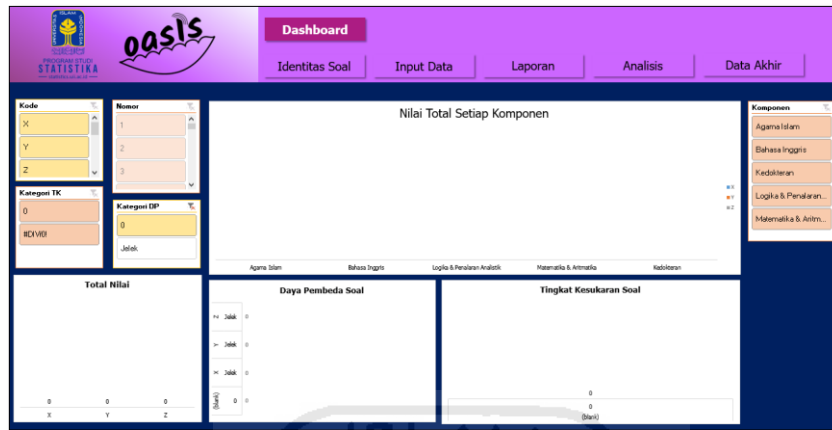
PROGRAM STUDI
STATISTIKA

oasis

Dashboard

Identitas Soal
Input Data
Laporan
Analisis
Data Akhir

Kode
X
Y
Z

Nomor
1
2
3

Kategori TK
0
#DIV/0!

Kategori DP
0
Jelek

Nilai Total Setiap Komponen

X
Y
Z

Agama Islam
Bahasa Inggris
Logika & Penalaran Analistik
Matematika & Aritmatika
Kedokteran

Komponen
Agama Islam
Bahasa Inggris
Kedokteran
Logika & Penalaran...
Matematika & Aritm...

Total Nilai
0 0 0
X Y Z

Daya Pembeda Soal
Z Jelek 0
Y Jelek 0
X Jelek 0
(blank) 0 0

Tingkat Kesukaran Soal
0
0
(blank)